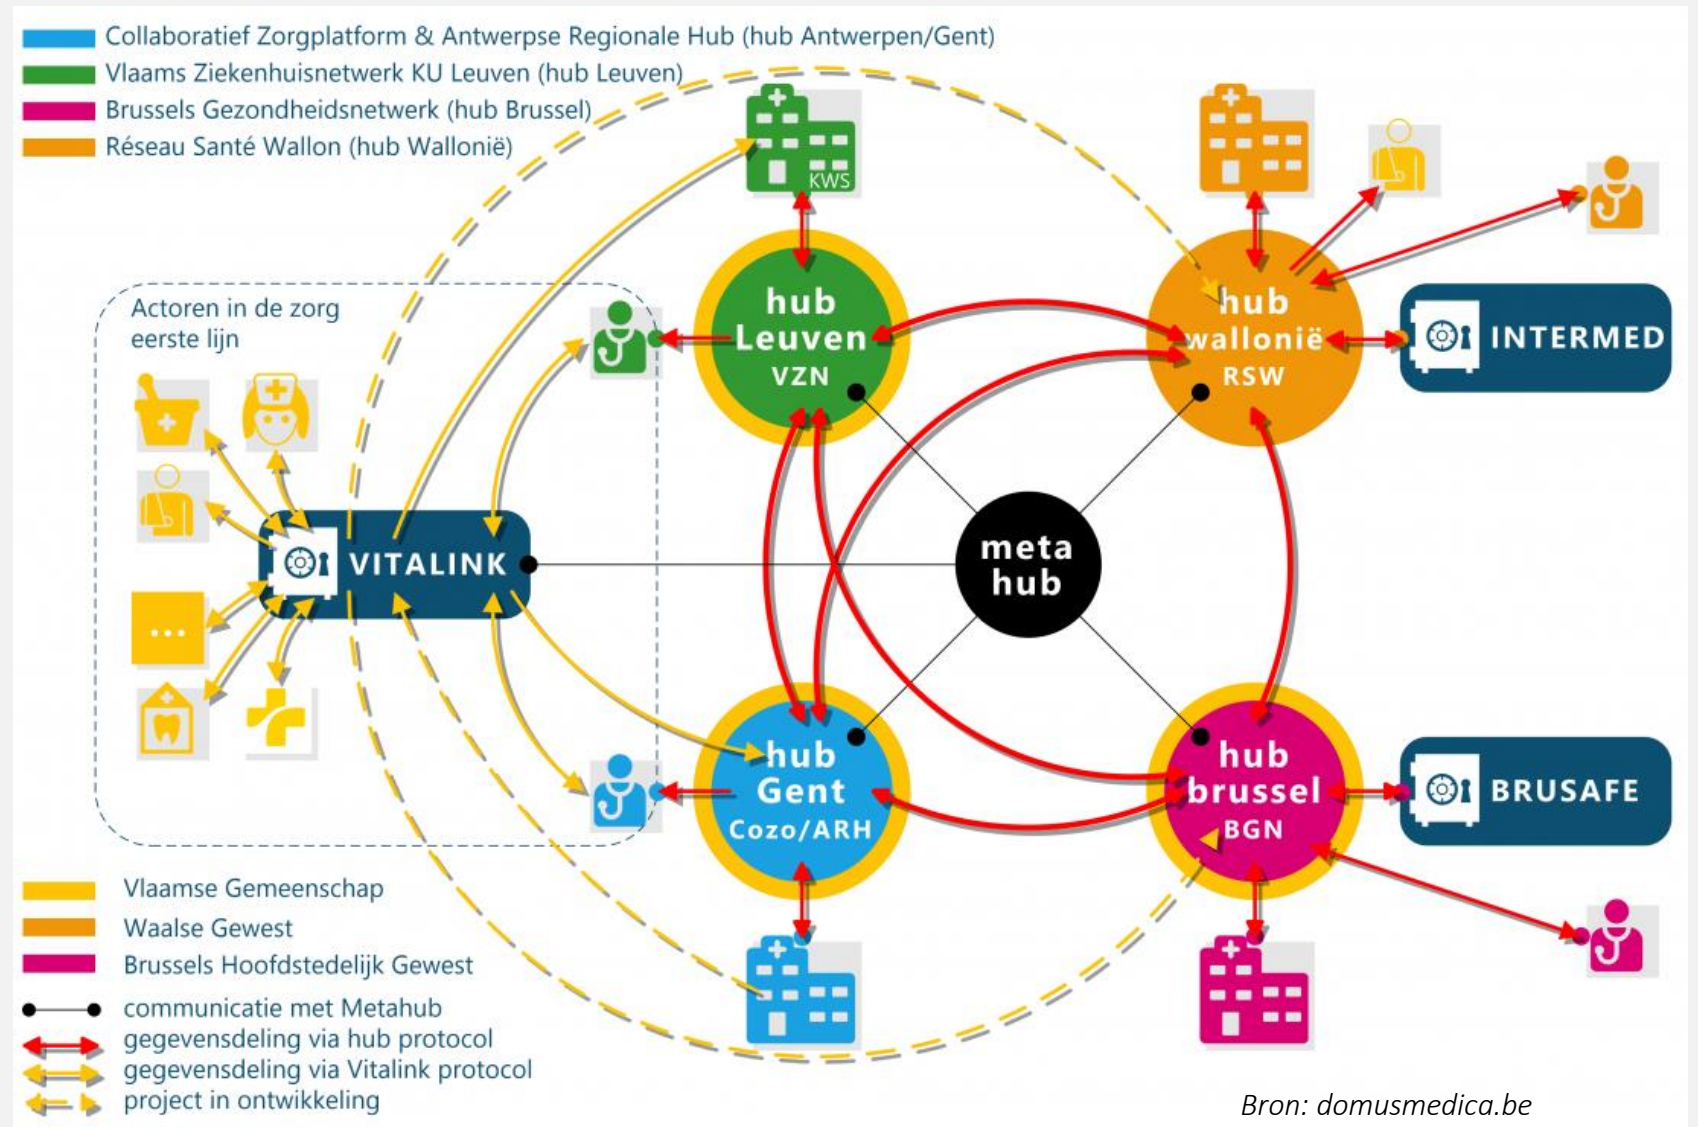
Collaboratief Zorgplatform & Antwerpse Regionale Hub (hub Antwerpen/Gent)
Vlaams Ziekenhuisnetwerk KU Leuven (hub Leuven)
Brussels Gezondheidsnetwerk (hub Brussel)
Réseau Santé Wallon (hub Wallonië)

KWS

Actoren in de zorg eerste lijn

hub Leuven VZN

hub wallonië RSW

INTERMED

...

VITALINK

meta hub

hub Gent Cozo/ARH

hub brussel BGN

BRUSAFE

Vlaamse Gemeenschap
Waalse Gewest
Brussels Hoofdstedelijk Gewest
communicatie met Metahub
gegevensdeling via hub protocol
gegevensdeling via Vitalink protocol
project in ontwikkeling

Bron: domusmedica.be